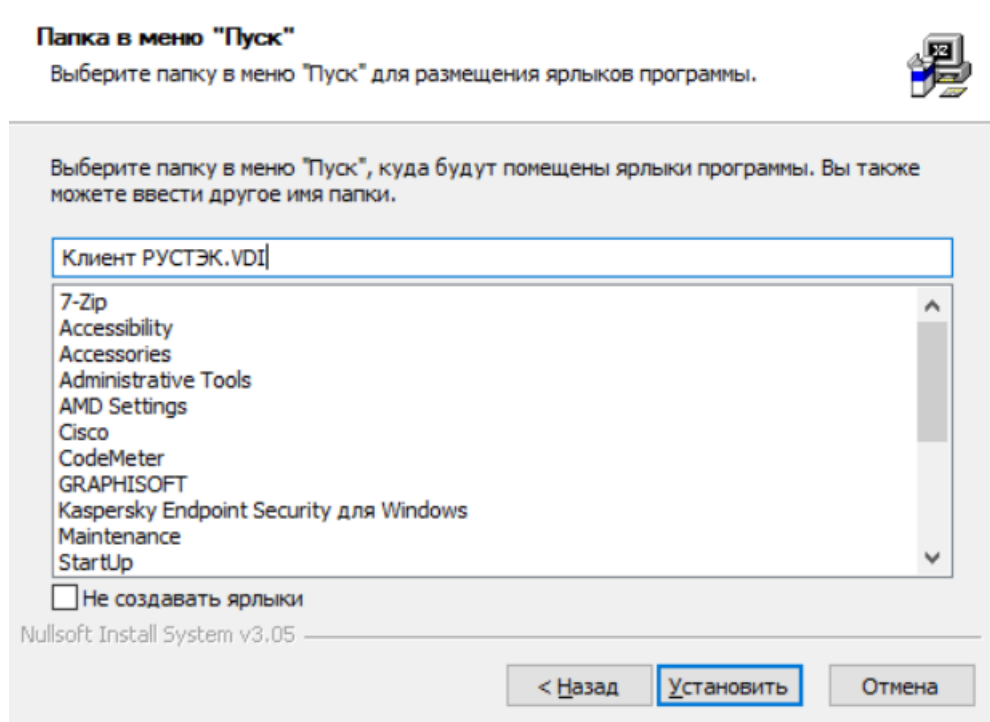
Папка в меню "Пуск"
Выберите папку в меню "Пуск" для размещения ярлыков программы.

Выберите папку в меню "Пуск", куда будут помещены ярлыки программы. Вы также можете ввести другое имя папки.

Клиент РУСТЭК.VDI

7-Zip
Accessibility
Accessories
Administrative Tools
AMD Settings
Cisco
CodeMeter
GRAPHISOFT
Kaspersky Endpoint Security для Windows
Maintenance
StartUp

Не создавать ярлыки

Nullsoft Install System v3.05

< Назад
Установить
Отмена